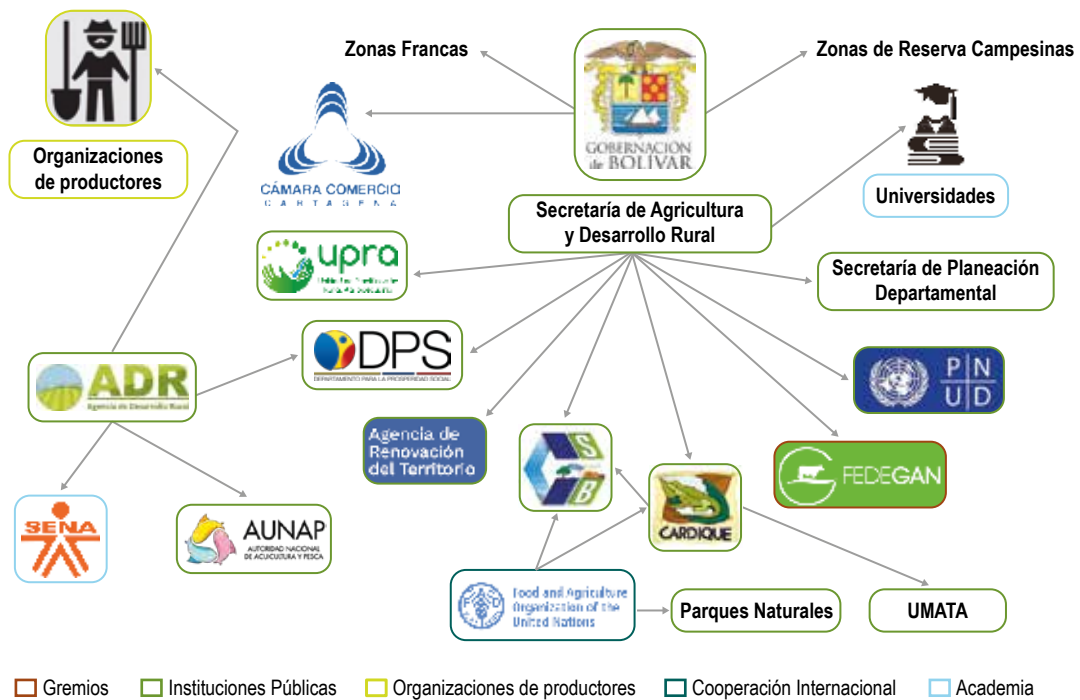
Organizaciones de productores

Zonas Francas

GOBERNACION de BOLIVAR

Zonas de Reserva Campesinas

CÁMARA COMERCIO CARTAGENA

Universidades

Secretaría de Agricultura y Desarrollo Rural

upra

Secretaría de Planeación Departamental

DPS
DEPARTAMENTO PARA LA PROSPERIDAD SOCIAL

ADR
Agencia de Desarrollo Rural

P N
U D

Agencia de Renovación del Territorio

S
B

FEDEGAN

CARDIQUE

SENA

AUNAP
AUTORIDAD NACIONAL DE ACUICULTURA Y PESCA

Food and Agriculture Organization of the United Nations

Parques Naturales

UMATA

Gremios Instituciones Públicas Organizaciones de productores Cooperación Internacional Academia